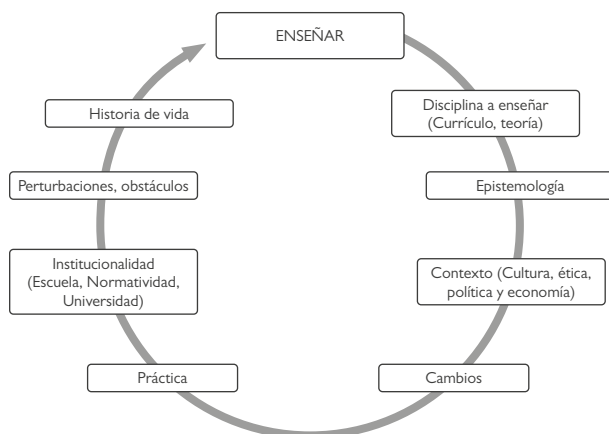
ENSEÑAR

Disciplina a enseñar (Currículo, teoría)

Epistemología

Contexto (Cultura, ética, política y economía)

Cambios

Práctica

Institucionalidad (Escuela, Normatividad, Universidad)

Perturbaciones, obstáculos

Historia de vida